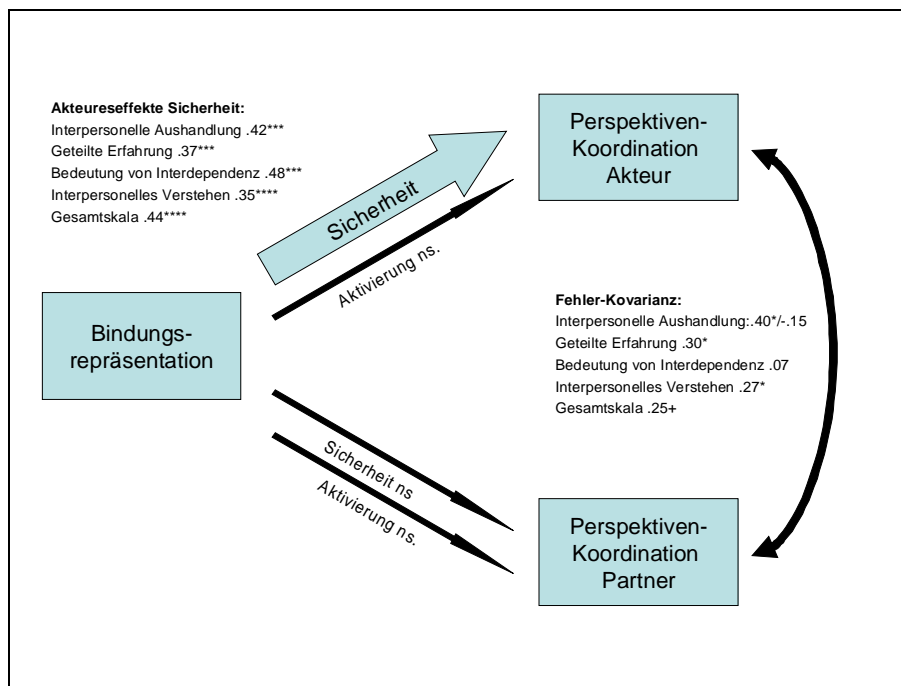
**Akteureseffekte Sicherheit:**
Interpersonelle Aushandlung .42***
Geteilte Erfahrung .37***
Bedeutung von Interdependenz .48***
Interpersonelles Verstehen .35****
Gesamtskala .44****

Perspektiven-Koordination Akteur

Sicherheit

Aktivierung ns.

Bindungs-repräsentation

**Fehler-Kovarianz:**
Interpersonelle Aushandlung:.40*/-.15
Geteilte Erfahrung .30*
Bedeutung von Interdependenz .07
Interpersonelles Verstehen .27*
Gesamtskala .25+

Sicherheit ns

Aktivierung ns.

Perspektiven-Koordination Partner